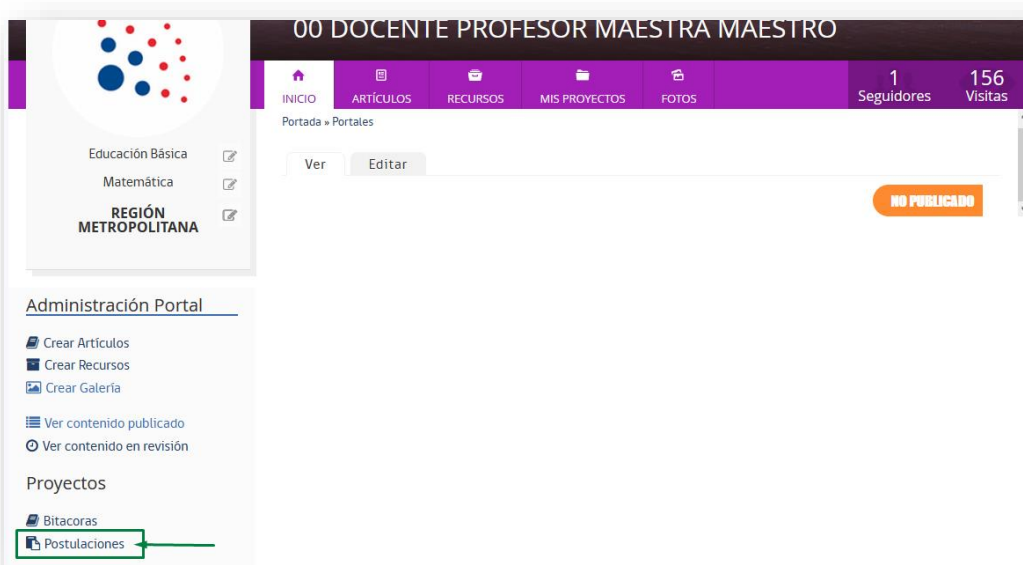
00 DOCENTE PROFESOR MAESTRA MAESTRO

INICIO ARTÍCULOS RECURSOS MIS PROYECTOS FOTOS

1 Seguidores

156 Visitas

Educación Básica

Matemática

REGIÓN METROPOLITANA

Portada » Portales

Ver Editar

NO PUBLICADO

Administración Portal

Crear Artículos
Crear Recursos
Crear Galería

Ver contenido publicado
Ver contenido en revisión

Proyectos

Bitacoras
Postulaciones